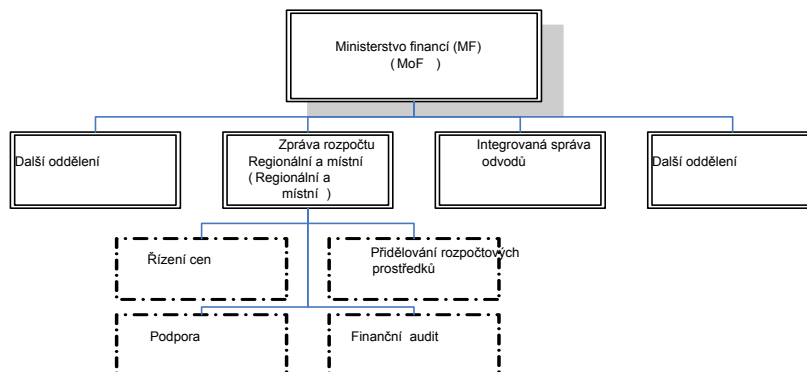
Ministerstvo financí (MF)
( MoF )

Další oddělení

Zpráva rozpočtu Regionální a místní ( Regionální a místní )

Integrovaná správa odvodů

Další oddělení

Řízení cen

Přidělování rozpočtových prostředků

Podpora

Finanční audit